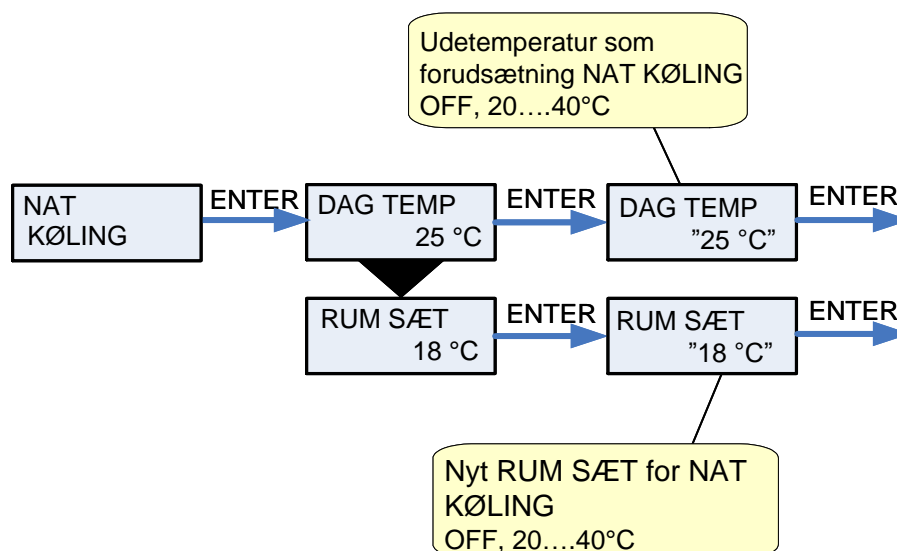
Udetemperatur som forudsætning NAT KØLING OFF, 20….40°C

NAT KØLING

ENTER

DAG TEMP 25 °C

ENTER

DAG TEMP ”25 °C”

ENTER

RUM SÆT 18 °C

ENTER

RUM SÆT ”18 °C”

ENTER

Nyt RUM SÆT for NAT KØLING OFF, 20….40°C